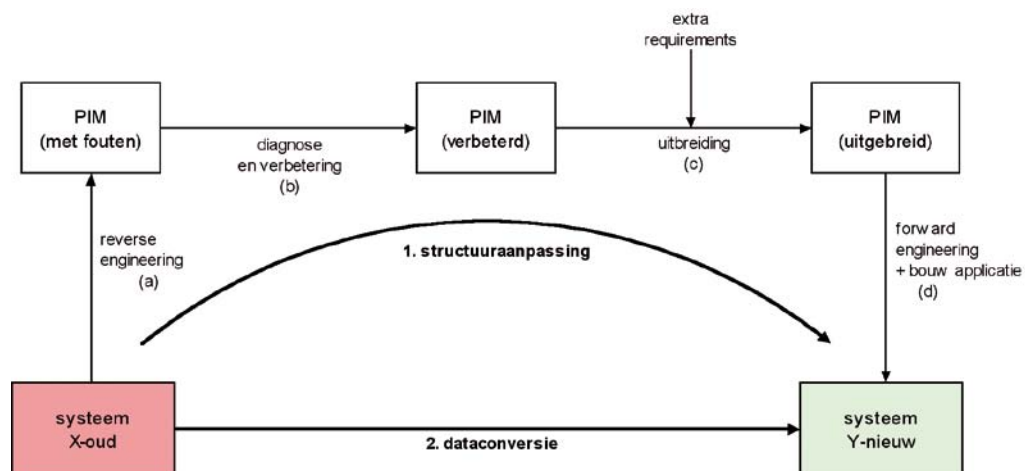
extra requirements

PIM
(met fouten)

diagnose
en verbetering
(b)

PIM
(verbeterd)

uitbreiding
(c)

PIM
(uitgebreid)

reverse
engineering
(a)

1. structuuraanpassing

forward
engineering
+ bouw applicatie
(d)

systeem
X-oud

2. dataconversie

systeem
Y-nieuw